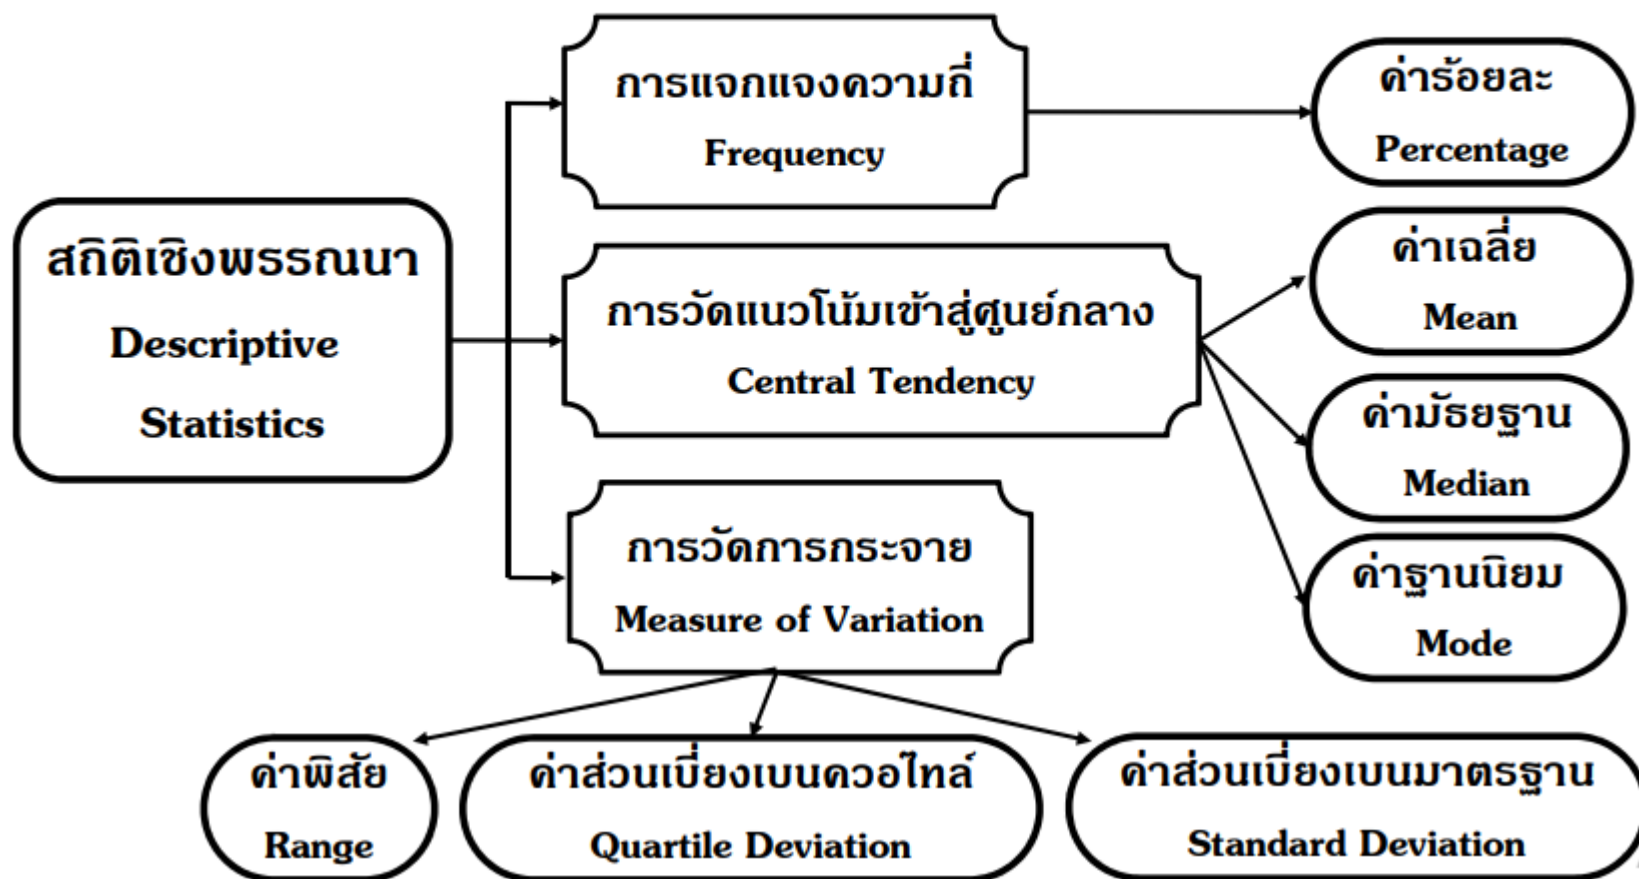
สถิติเชิงพรรณนา

Descriptive Statistics

การแจกแจงความถี่

Frequency

การวัดแนวโน้มเข้าสู่ศูนย์กลาง

Central Tendency

การวัดการกระจาย

Measure of Variation

ค่าร้อยละ

Percentage

ค่าเฉลี่ย

Mean

ค่ามัธยฐาน

Median

ค่าฐานนิยม

Mode

ค่าพิสัย

Range

ค่าส่วนเบี่ยงเบนควอไทล์

Quartile Deviation

ค่าส่วนเบี่ยงเบนมาตรฐาน

Standard Deviation